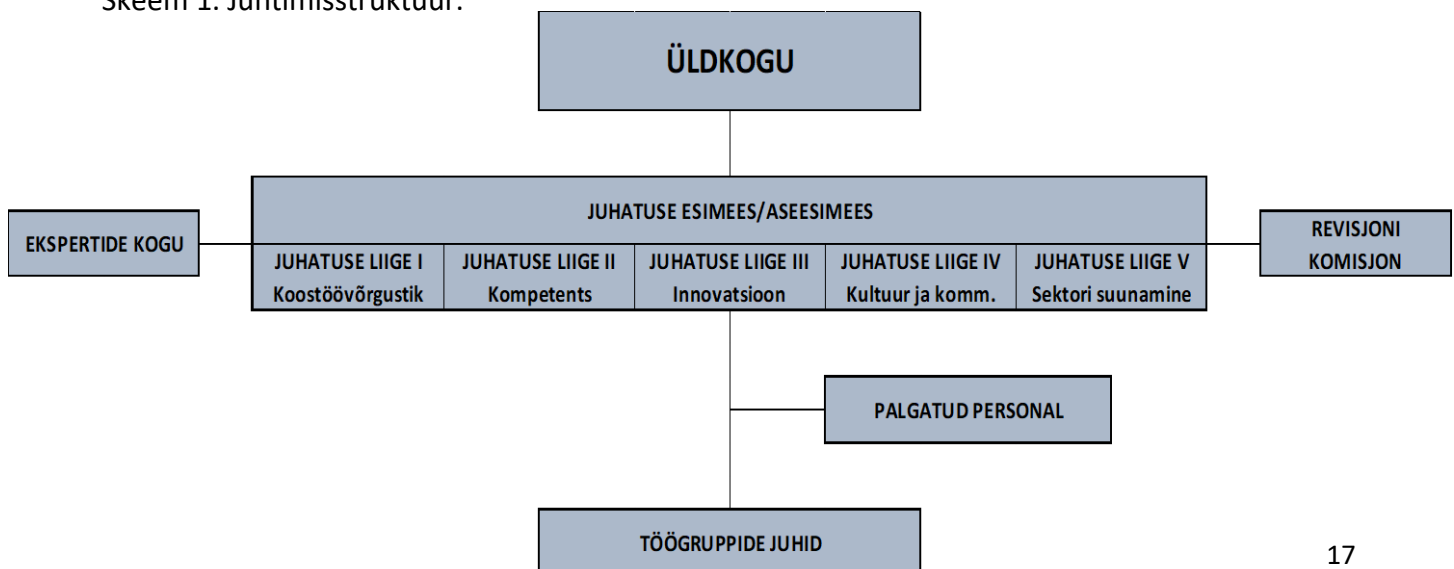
Skeem 1. Juhtimisstruktuur.

ÜLDKOGU

JUHATUSE ESIMEES/ASEESIMEES

EKSPERTIDE KOGU

JUHATUSE LIIGE I Koostöövõrgustik

JUHATUSE LIIGE II Kompetents

JUHATUSE LIIGE III Innovatsioon

JUHATUSE LIIGE IV Kultuur ja komm.

JUHATUSE LIIGE V Sektori suunamine

REVISJONI KOMISJON

PALGATUD PERSONAL

TÖÖGRUPPIDE JUHID

17